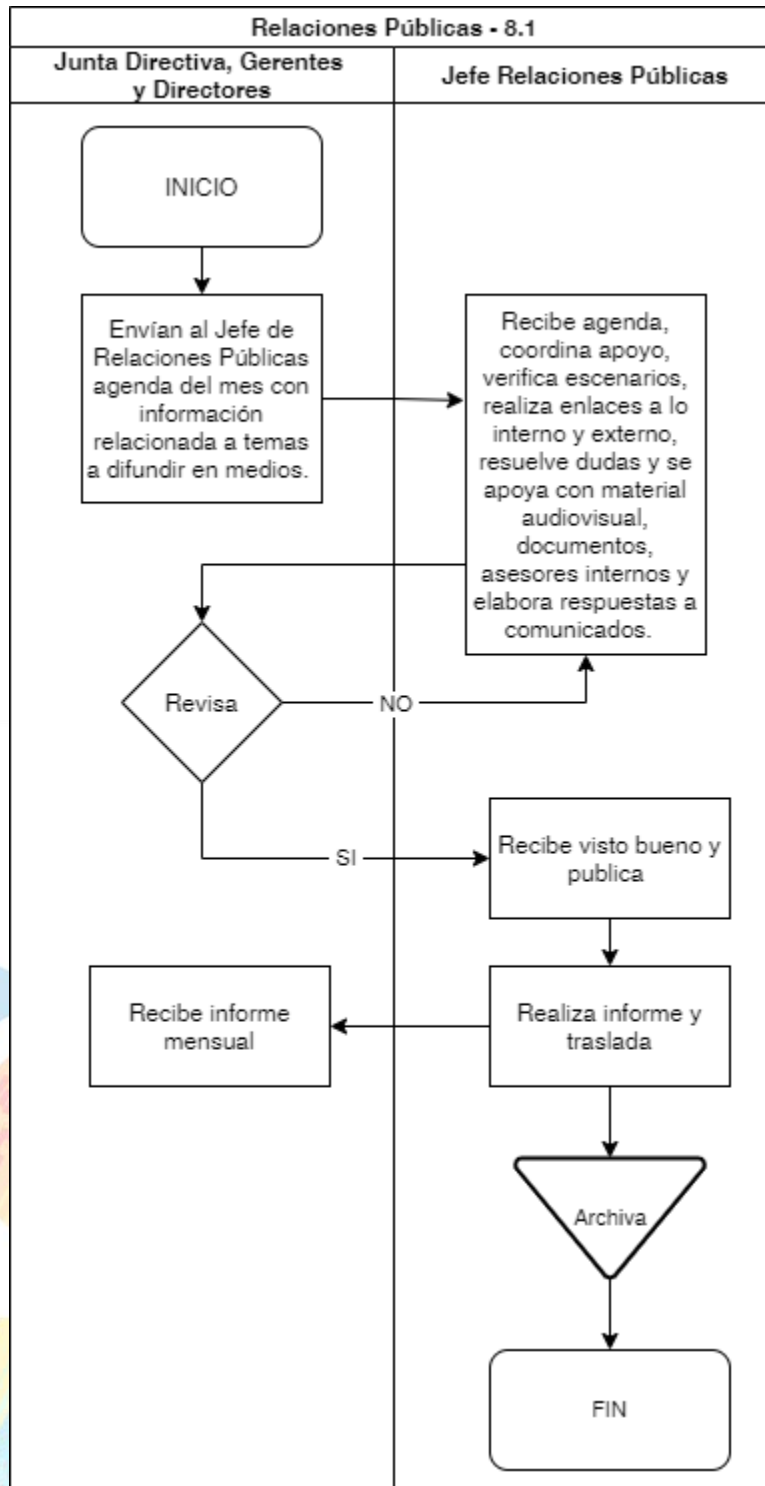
Relaciones Públicas - 8.1

Junta Directiva, Gerentes y Directores

Jefe Relaciones Públicas

INICIO

Envían al Jefe de Relaciones Públicas agenda del mes con información relacionada a temas a difundir en medios.

Recibe agenda, coordina apoyo, verifica escenarios, realiza enlaces a lo interno y externo, resuelve dudas y se apoya con material audiovisual, documentos, asesores internos y elabora respuestas a comunicados.

Revisa

NO

SI

Recibe visto bueno y publica

Recibe informe mensual

Realiza informe y traslada

Archiva

FIN